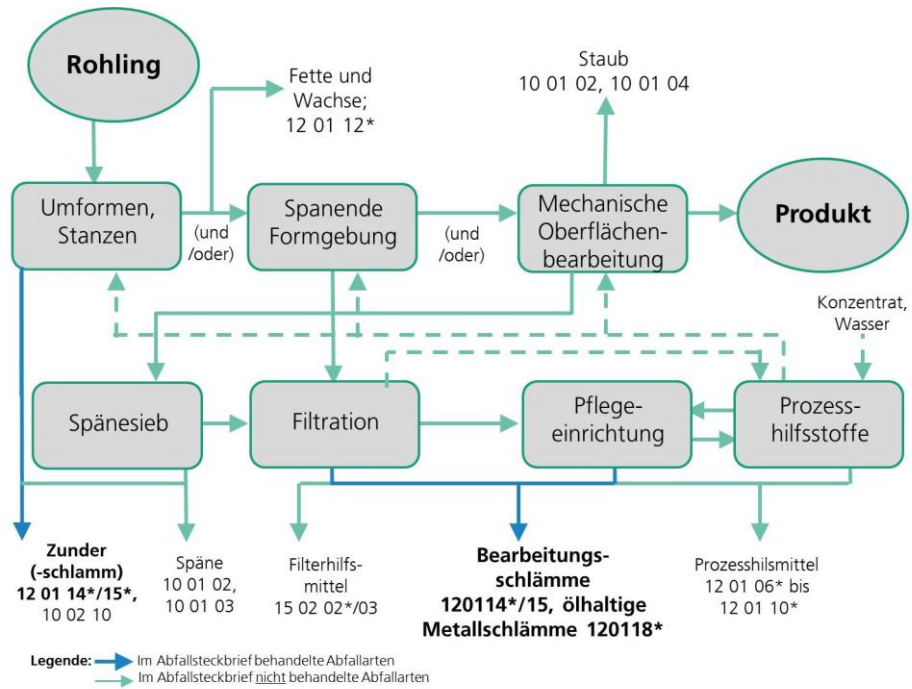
Rohling

Fette und Wachse; 12 01 12*

Staub 10 01 02, 10 01 04

Umformen, Stanzen

(und /oder)

Spanende Formgebung

(und /oder)

Mechanische Oberflächenbearbeitung

Produkt

Konzentrat, Wasser

Spänesieb

Filtration

Pflegeeinrichtung

Prozesshilfsstoffe

Zunder (-schlamm) 12 01 14*/15*, 10 02 10

Späne 10 01 02, 10 01 03

Filterhilfsmittel 15 02 02*/03

Bearbeitungsschlämme 120114*/15, ölhaltige Metallschlämme 120118*

Prozesshilsmittel 12 01 06* bis 12 01 10*

Legende: Im Abfallsteckbrief behandelte Abfallarten
Im Abfallsteckbrief nicht behandelte Abfallarten